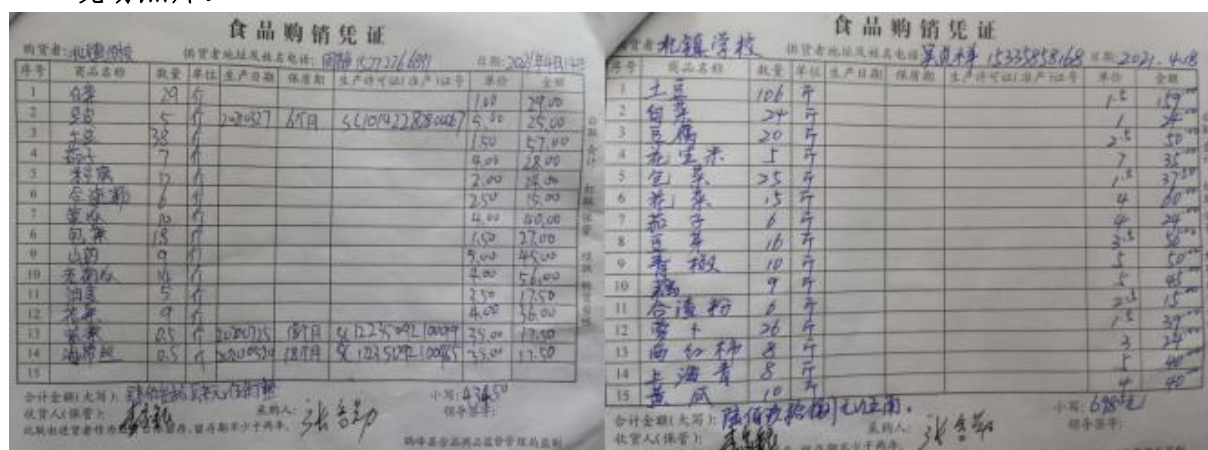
食品购销凭证

购货者:北镇学校　供货者地址及姓名电话: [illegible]　日期: 2021年4月12日

| 序号 | 商品名称 | 数量 | 单位 | 生产日期 | 保质期 | 生产许可证(准产)证号 | 单价 | 金额 |
|---|---|---|---|---|---|---|---|---|
| 1 | 白菜 | 29 | 斤 | | | | 1.00 | 29.00 |
| 2 | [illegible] | 5 | 斤 | 20201027 | 6个月 | SC10142280800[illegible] | 5.00 | 25.00 |
| 3 | 土豆 | 38 | 斤 | | | | 1.50 | 57.00 |
| 4 | 蒜苔 | 7 | 斤 | | | | 4.00 | 28.00 |
| 5 | 粉条 | 7 | 斤 | | | | 2.00 | 14.00 |
| 6 | 金针菇 | 6 | 斤 | | | | 2.50 | 15.00 |
| 7 | 黄瓜 | 10 | 斤 | | | | 4.00 | 40.00 |
| 8 | 包菜 | 18 | 斤 | | | | 1.50 | 27.00 |
| 9 | 山药 | 9 | 斤 | | | | 5.00 | 45.00 |
| 10 | 木耳 | 14 | 斤 | | | | 4.00 | 56.00 |
| 11 | 油菜 | 5 | 斤 | | | | 3.50 | 17.50 |
| 12 | 韭菜 | 9 | 斤 | | | | 4.00 | 36.00 |
| 13 | 紫菜 | 0.5 | 斤 | 20200715 | 18个月 | SC12254092100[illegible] | 35.00 | 17.50 |
| 14 | 海带丝 | 0.5 | 斤 | 20200920 | 18个月 | SC12150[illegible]100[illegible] | 35.00 | 17.50 |
| 15 | | | | | | | | |

合计金额(大写): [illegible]　小写: 434.50
收货人(保管): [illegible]　采购人: 张言勤　领导签字:
此联由进货者作为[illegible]存, 留存期不少于两年。
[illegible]食品药品监督管理局监制

食品购销凭证

购货者:北镇学校　供货者地址及姓名电话: 吴贞祥 15335858168　日期: 2021.4.18

| 序号 | 商品名称 | 数量 | 单位 | 生产日期 | 保质期 | 生产许可证(准产)证号 | 单价 | 金额 |
|---|---|---|---|---|---|---|---|---|
| 1 | 土豆 | 106 | 斤 | | | | 1.5 | 159 |
| 2 | 白菜 | 24 | 斤 | | | | 1 | 24 |
| 3 | 豆腐 | 20 | 斤 | | | | 2.5 | 50 |
| 4 | 花生米 | 5 | 斤 | | | | 7 | 35 |
| 5 | 包菜 | 25 | 斤 | | | | 1.5 | 37 |
| 6 | 芹菜 | 15 | 斤 | | | | 4 | 60 |
| 7 | 茄子 | 6 | 斤 | | | | 4 | 24 |
| 8 | 豆芽 | 16 | 斤 | | | | 3.5 | 56 |
| 9 | 青椒 | 10 | 斤 | | | | 5 | 50 |
| 10 | 鸡 | 9 | 斤 | | | | 5 | 45 |
| 11 | 合渣粉 | 6 | 斤 | | | | 2.5 | 15 |
| 12 | 萝卜 | 26 | 斤 | | | | 1.5 | 39 |
| 13 | 西红柿 | 8 | 斤 | | | | 3 | 24 |
| 14 | 上海青 | 8 | 斤 | | | | 5 | 40 |
| 15 | 黄瓜 | 10 | 斤 | | | | 4 | 40 |

合计金额(大写): 陆佰玖拾捌元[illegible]　小写: 698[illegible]
收货人(保管): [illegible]　采购人: 张言勤　领导签字:
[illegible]留存期不少于两年。